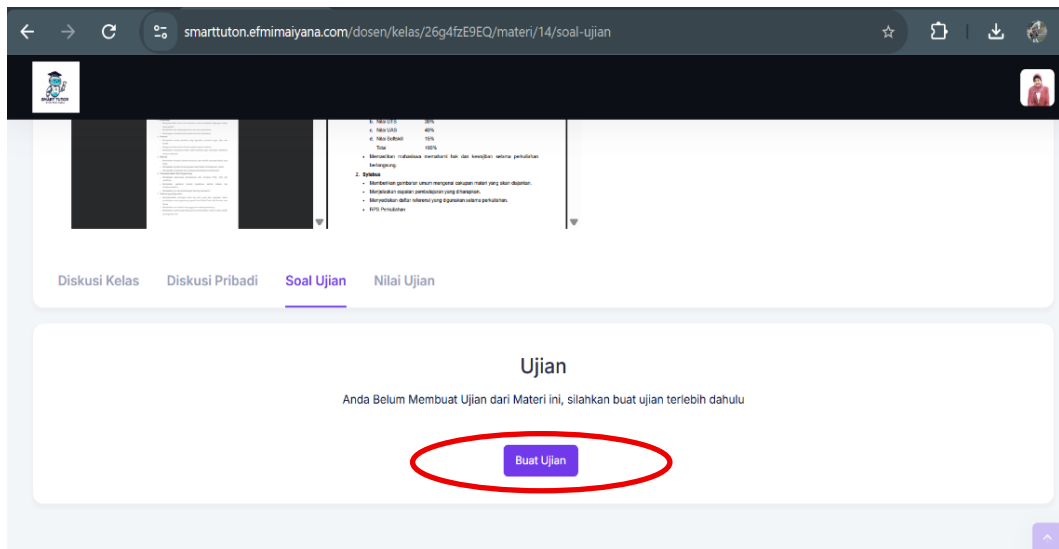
smarttuton.efmimaiyana.com/dosen/kelas/26g4fzE9EQ/materi/14/soal-ujian

SMART TUTOR

b. Nilai UTS 30%
c. Nilai UAS 40%
d. Nilai Softskill 15%
Total 100%

• Menyadikan mahasiswa memahami hak dan kewajiban selama perkuliahan berlangsung.

2. Syllabus
• Memberikan gambaran umum mengenai cakupan materi yang akan diajarkan.
• Menjelaskan capaian pembelajaran yang diharapkan.
• Menyediakan daftar referensi yang digunakan selama perkuliahan.
• RPS Perkuliahan

Diskusi Kelas Diskusi Pribadi Soal Ujian Nilai Ujian

Ujian

Anda Belum Membuat Ujian dari Materi ini, silahkan buat ujian terlebih dahulu

Buat Ujian